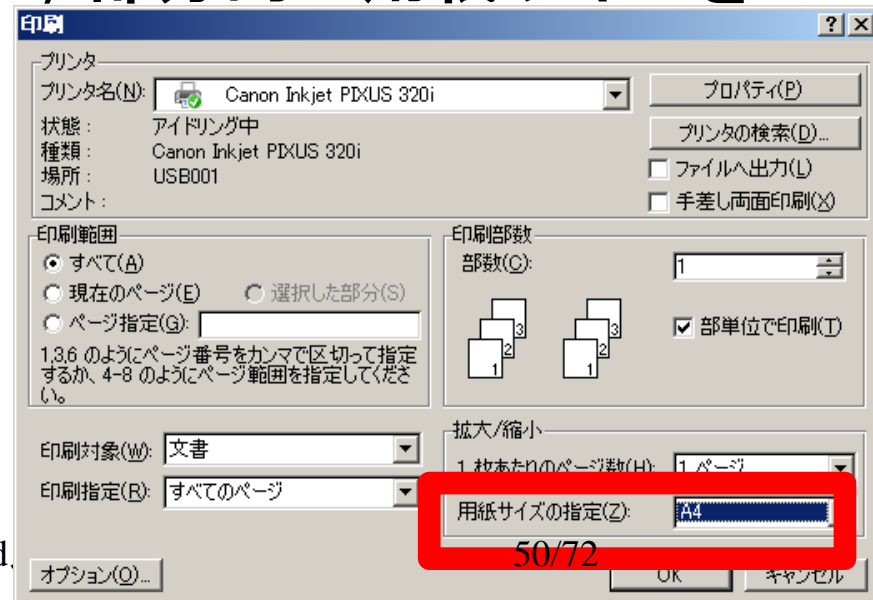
印刷

?
X

プリンタ
プリンタ名(N): Canon Inkjet PIXUS 320i
プロパティ(P)
状態: アイドリング中
種類: Canon Inkjet PIXUS 320i
場所: USB001
コメント:
プリンタの検索(D)...
ファイルへ出力(L)
手差し両面印刷(X)

印刷範囲
すべて(A)
現在のページ(E)
選択した部分(S)
ページ指定(G):
1,3,6 のようにページ番号をカンマで区切って指定するか、4-8 のようにページ範囲を指定してください。

印刷部数
部数(C): 1
3 2 1 3 2 1
部単位で印刷(T)

拡大/縮小
1 枚あたりのページ数(H): 1 ページ
用紙サイズの指定(Z): A4

印刷対象(W): 文書
印刷指定(R): すべてのページ

オプション(O)...
OK
キャンセル

d.
50/72